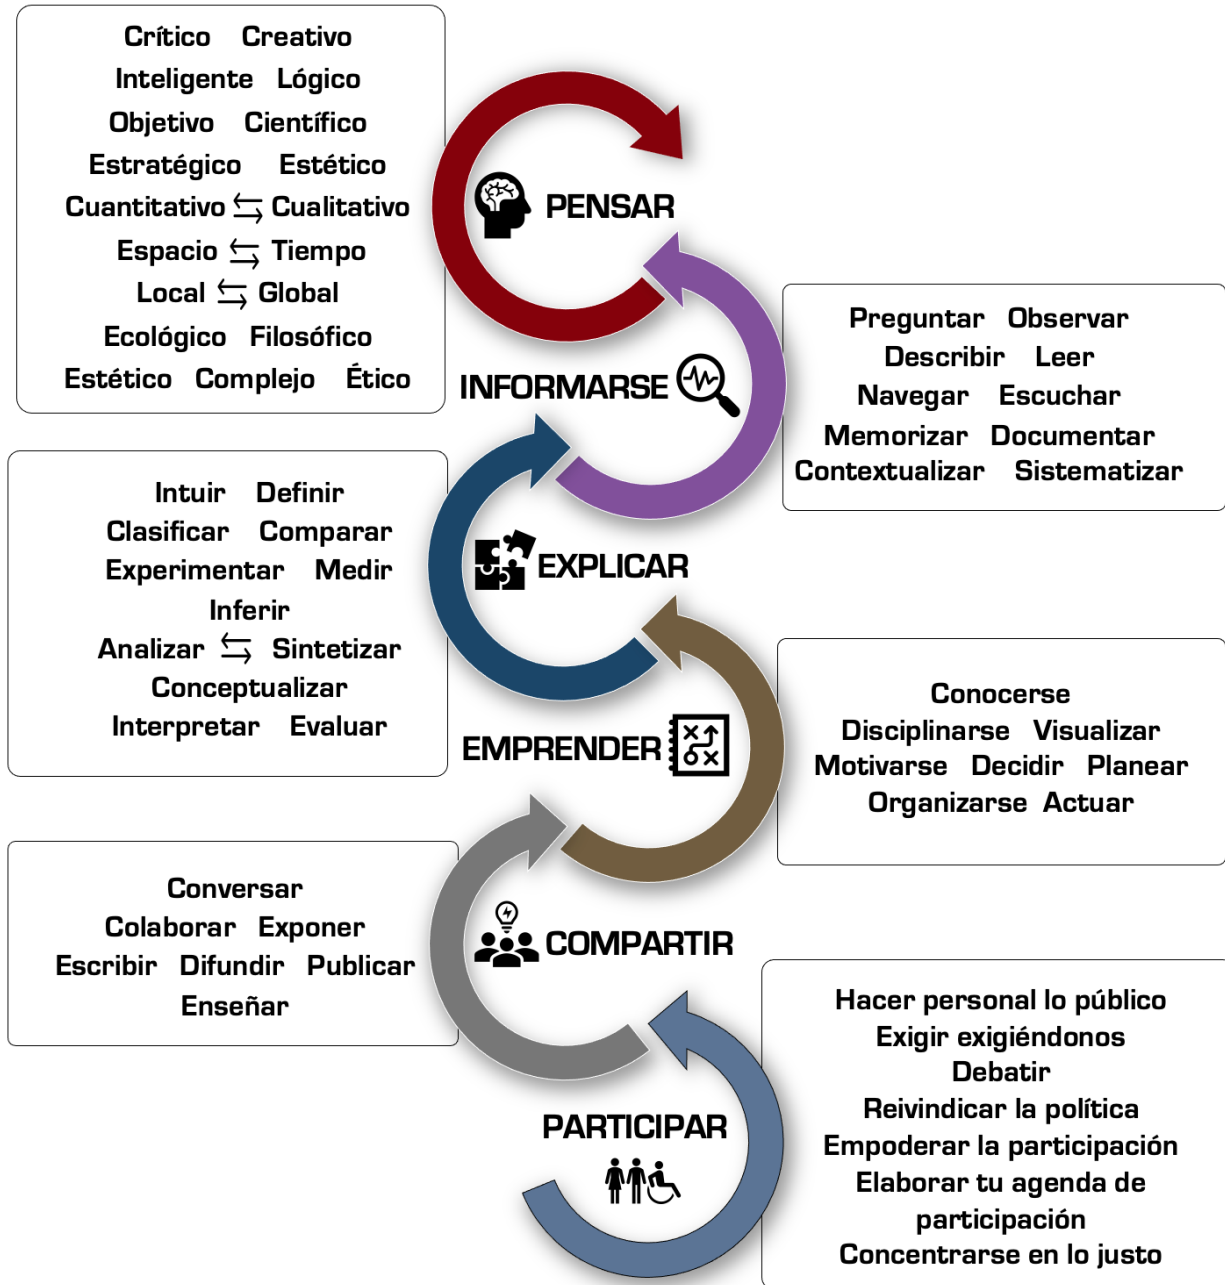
Crítico Creativo
Inteligente Lógico
Objetivo Científico
Estratégico Estético
Cuantitativo $\leftrightarrows$ Cualitativo
Espacio $\leftrightarrows$ Tiempo
Local $\leftrightarrows$ Global
Ecológico Filosófico
Estético Complejo Ético

PENSAR

Preguntar Observar
Describir Leer
Navegar Escuchar
Memorizar Documentar
Contextualizar Sistematizar

INFORMARSE

Intuir Definir
Clasificar Comparar
Experimentar Medir
Inferir
Analizar $\leftrightarrows$ Sintetizar
Conceptualizar
Interpretar Evaluar

EXPLICAR

Conocerse
Disciplinarse Visualizar
Motivarse Decidir Planear
Organizarse Actuar

EMPRENDER

Conversar
Colaborar Exponer
Escribir Difundir Publicar
Enseñar

COMPARTIR

Hacer personal lo público
Exigir exigiéndonos
Debatir
Reivindicar la política
Empoderar la participación
Elaborar tu agenda de participación
Concentrarse en lo justo

PARTICIPAR